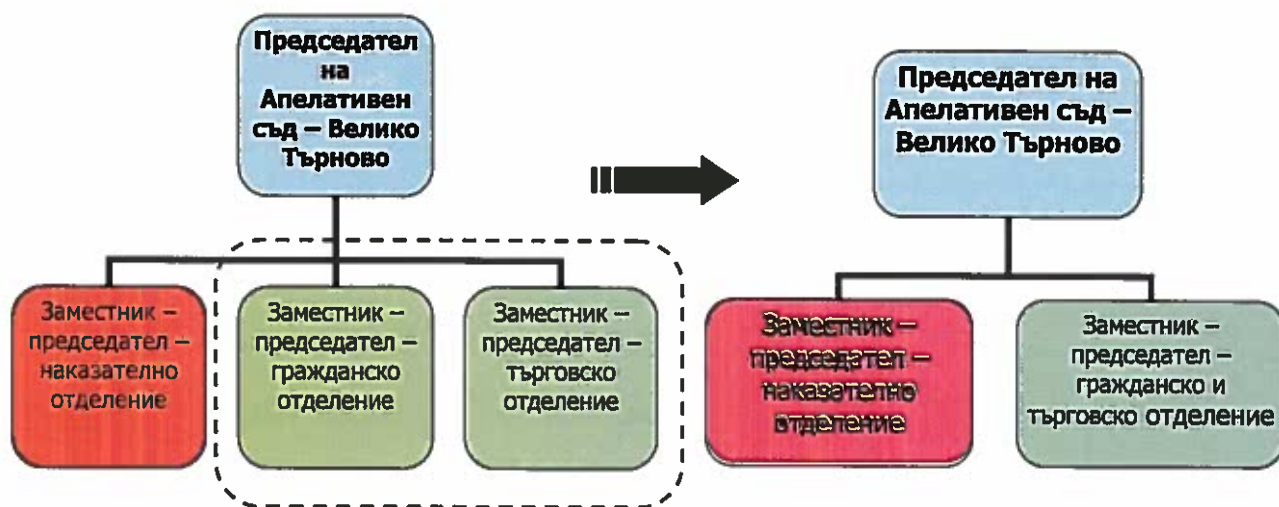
Председател на Апелативен съд – Велико Търново

Заместник – председател – наказателно отделение

Заместник – председател – гражданско отделение

Заместник – председател – търговско отделение

Председател на Апелативен съд – Велико Търново

Заместник – председател – наказателно отделение

Заместник – председател – гражданско и търговско отделение